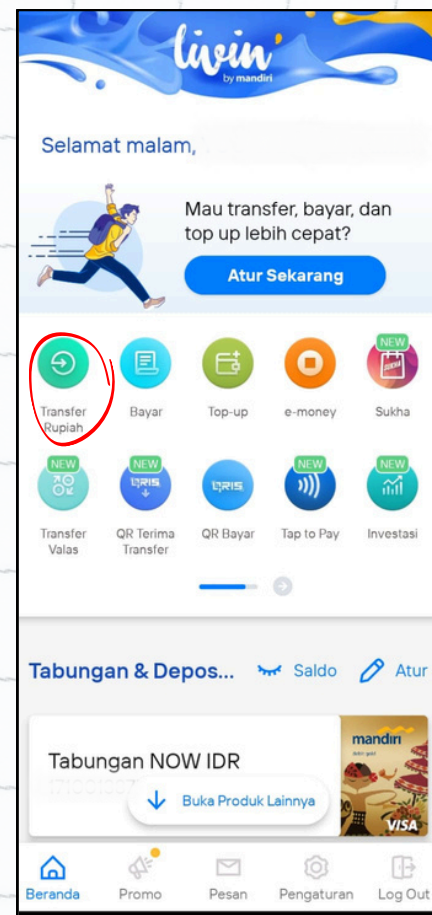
livin' by mandiri

Selamat malam,

Mau transfer, bayar, dan top up lebih cepat?

Atur Sekarang

Transfer Rupiah

Bayar

Top-up

e-money

NEW
Sukha

NEW
Transfer Valas

NEW
QRIS
QR Terima Transfer

QRIS
QR Bayar

NEW
Tap to Pay

NEW
Investasi

Tabungan & Depos...

Saldo

Atur

Tabungan NOW IDR

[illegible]

mandiri

VISA

Buka Produk Lainnya

Beranda

Promo

Pesan

Pengaturan

Log Out